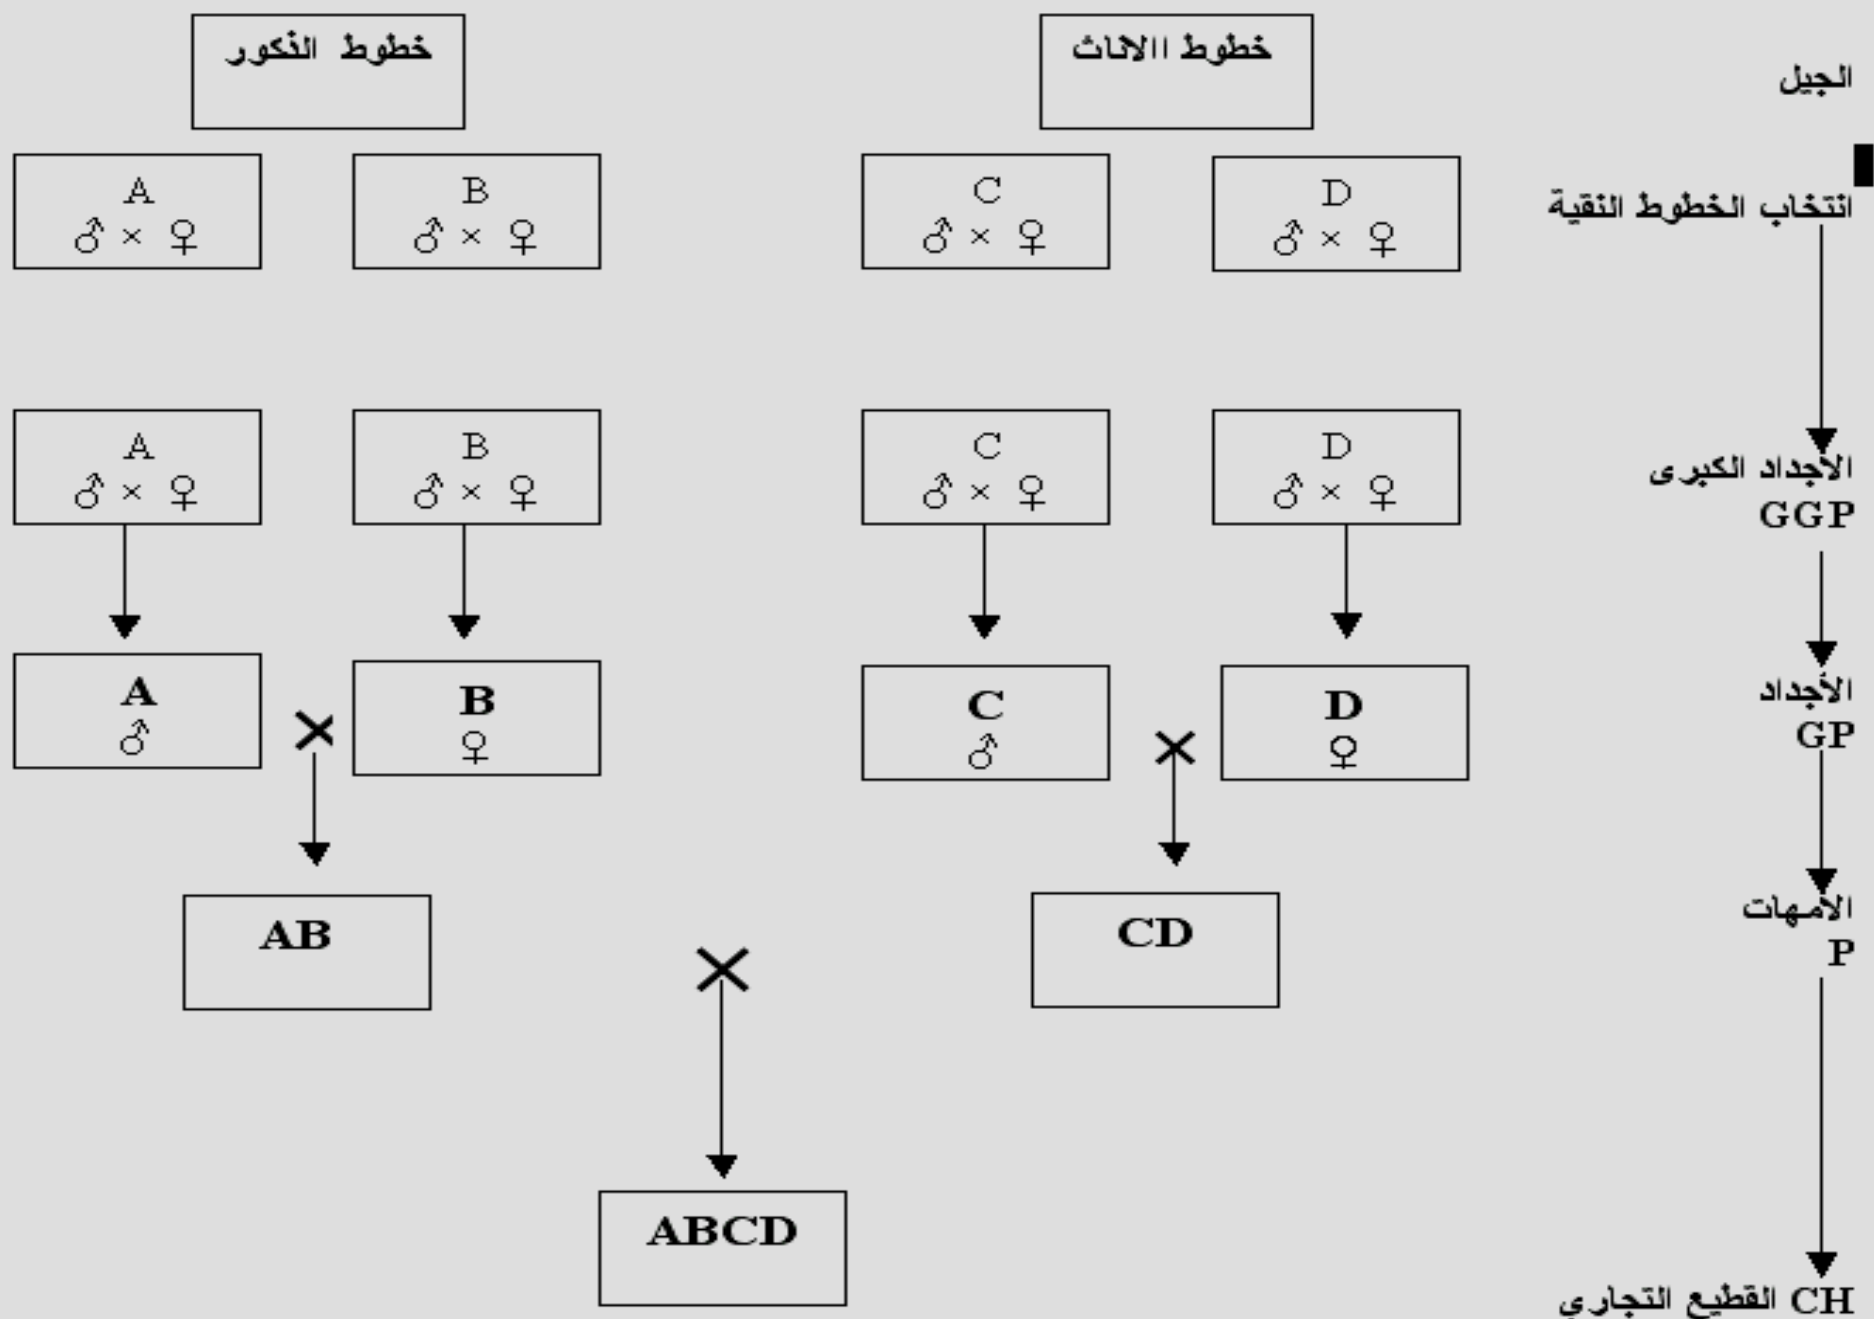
الجيل

خطوط الاناث

خطوط الذكور

انتخاب الخطوط النقية

D
♂ × ♀

C
♂ × ♀

B
♂ × ♀

A
♂ × ♀

الأجداد الكبرى
GGP

D
♂ × ♀

C
♂ × ♀

B
♂ × ♀

A
♂ × ♀

الأجداد
GP

D
♀

×

C
♂

B
♀

×

A
♂

الأمهات
P

CD

×

AB

CH القطيع التجاري

ABCD